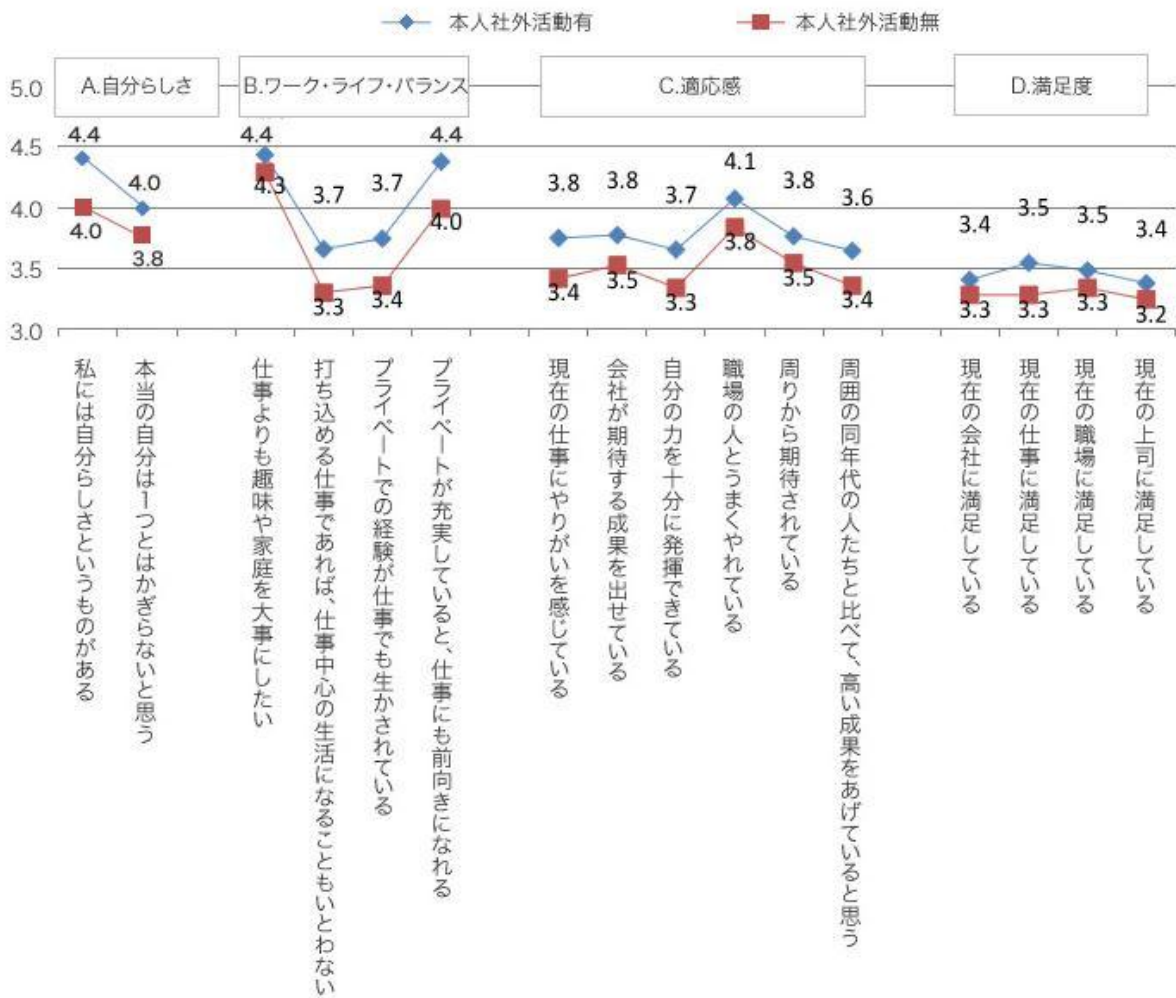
本人社外活動有
本人社外活動無

5.0
4.5
4.0
3.5
3.0

A.自分らしさ
B.ワーク・ライフ・バランス
C.適応感
D.満足度

4.4
4.0
4.0
3.8
4.4
4.3
3.7
3.3
3.7
3.4
4.4
4.0
3.8
3.4
3.8
3.5
3.7
3.3
4.1
3.8
3.8
3.5
3.6
3.4
3.4
3.3
3.5
3.3
3.5
3.3
3.4
3.2

私には自分らしさというものがある
本当の自分は1つとはかぎらないと思う
仕事よりも趣味や家庭を大事にしたい
打ち込める仕事であれば、仕事中心の生活になることもいとわない
プライベートでの経験が仕事でも生かされている
プライベートが充実していると、仕事にも前向きになれる
現在の仕事にやりがいを感じている
会社が期待する成果を出せている
自分の力を十分に発揮できている
職場の人とうまくやれている
周りから期待されている
周囲の同年代の人たちと比べて、高い成果をあげていると思う
現在の会社に満足している
現在の仕事に満足している
現在の職場に満足している
現在の上司に満足している